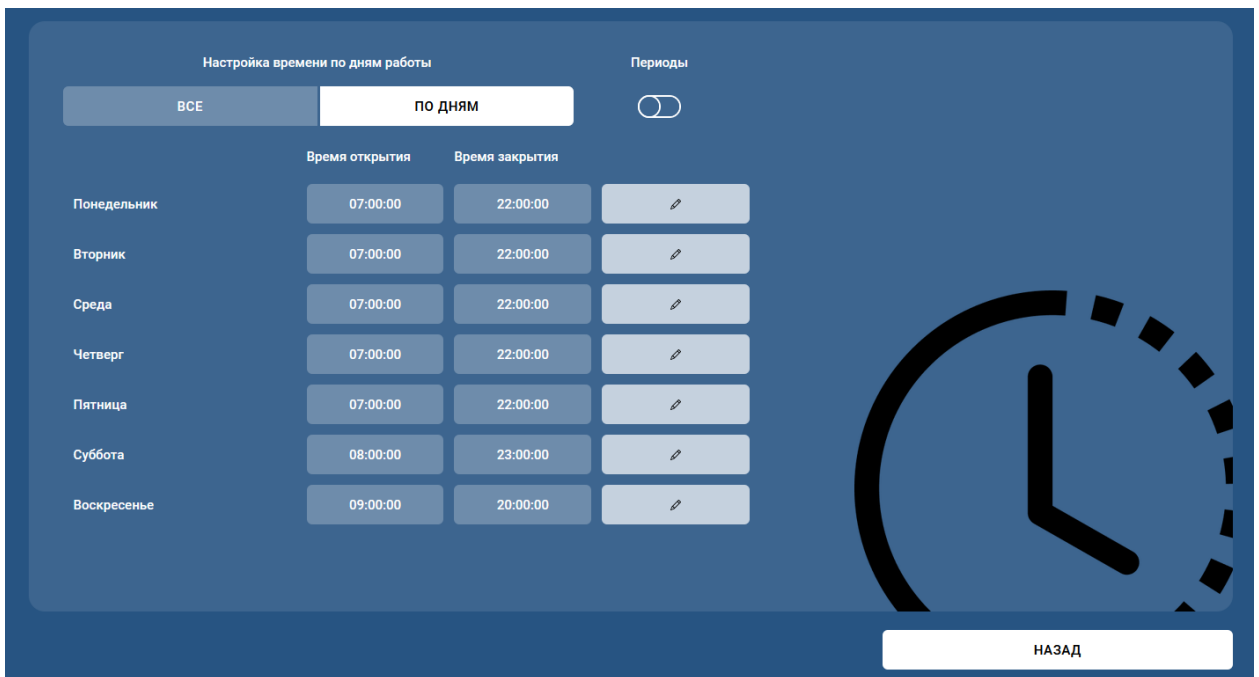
Настройка времени по дням работы

Периоды

ВСЕ

ПО ДНЯМ

| | Время открытия | Время закрытия |
|---|---|---|
| Понедельник | 07:00:00 | 22:00:00 |
| Вторник | 07:00:00 | 22:00:00 |
| Среда | 07:00:00 | 22:00:00 |
| Четверг | 07:00:00 | 22:00:00 |
| Пятница | 07:00:00 | 22:00:00 |
| Суббота | 08:00:00 | 23:00:00 |
| Воскресенье | 09:00:00 | 20:00:00 |

НАЗАД